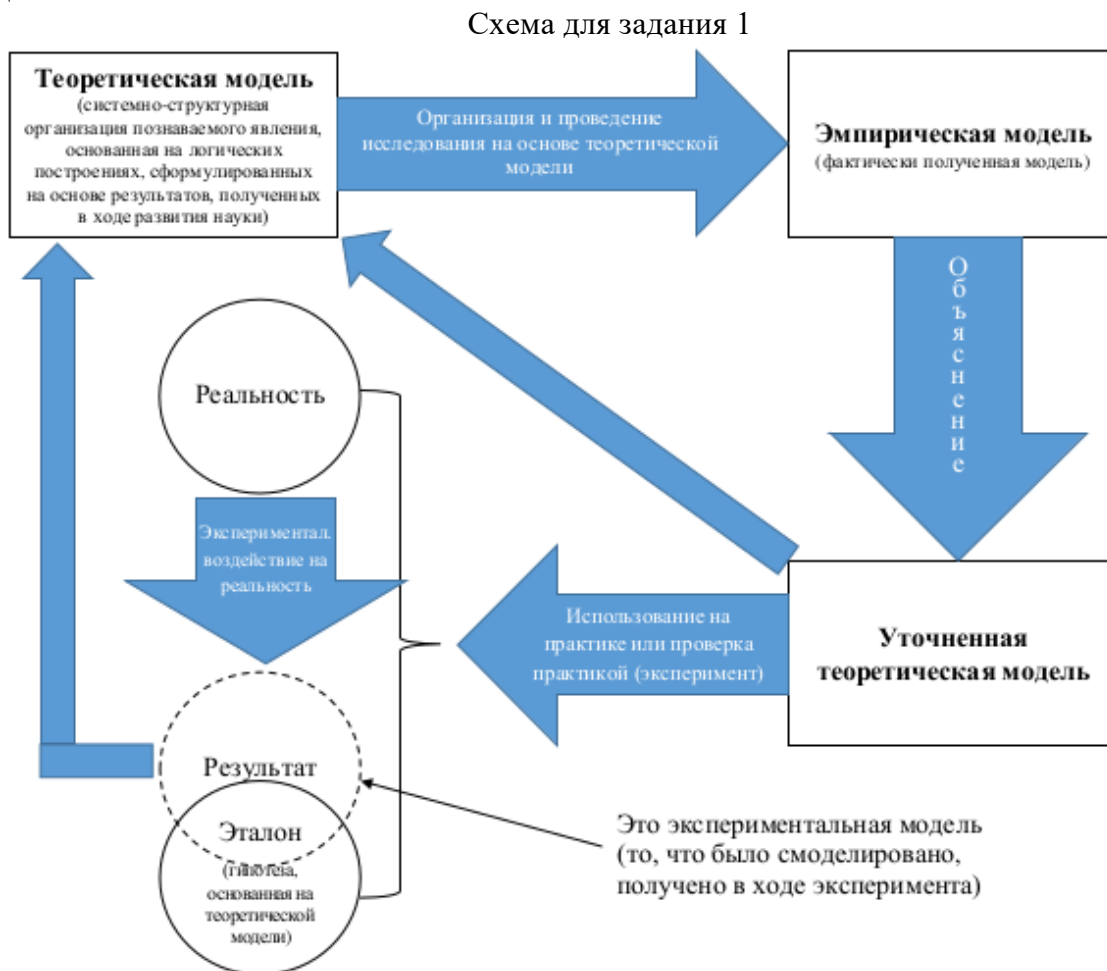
Схема для задания 1

**Теоретическая модель**
(системно-структурная организация познаваемого явления, основанная на логических построениях, сформулированных на основе результатов, полученных в ходе развития науки)

Организация и проведение исследования на основе теоретической модели

**Эмпирическая модель**
(фактически полученная модель)

Объяснение

Реальность

Экспериментал. воздействие на реальность

Использование на практике или проверка практикой (эксперимент)

**Уточненная теоретическая модель**

Результат

Эталон
(гипотеза, основанная на теоретической модели)

Это экспериментальная модель (то, что было смоделировано, получено в ходе эксперимента)